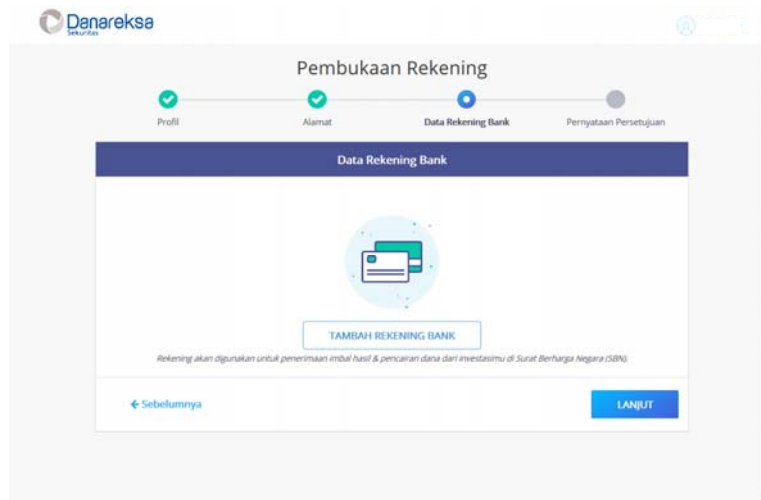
Danareksa
Sekuritas

Pembukaan Rekening

Profil
Alamat
Data Rekening Bank
Pernyataan Persetujuan

Data Rekening Bank

TAMBAH REKENING BANK

Rekening akan digunakan untuk penerimaan imbal hasil & pencairan dana dari investasimu di Surat Berharga Negara (SBN).

← Sebelumnya

LANJUT